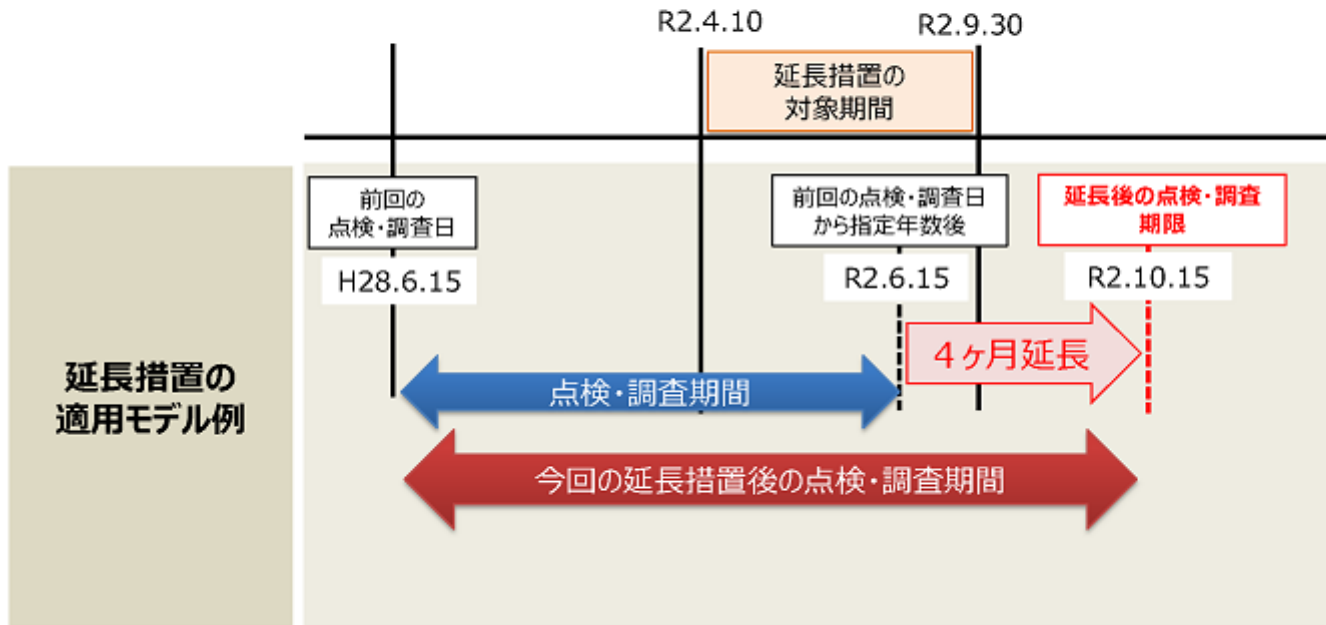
R2.4.10

R2.9.30

延長措置の対象期間

延長措置の適用モデル例

前回の点検・調査日

H28.6.15

前回の点検・調査日から指定年数後

R2.6.15

延長後の点検・調査期限

R2.10.15

４ヶ月延長

点検・調査期間

今回の延長措置後の点検・調査期間